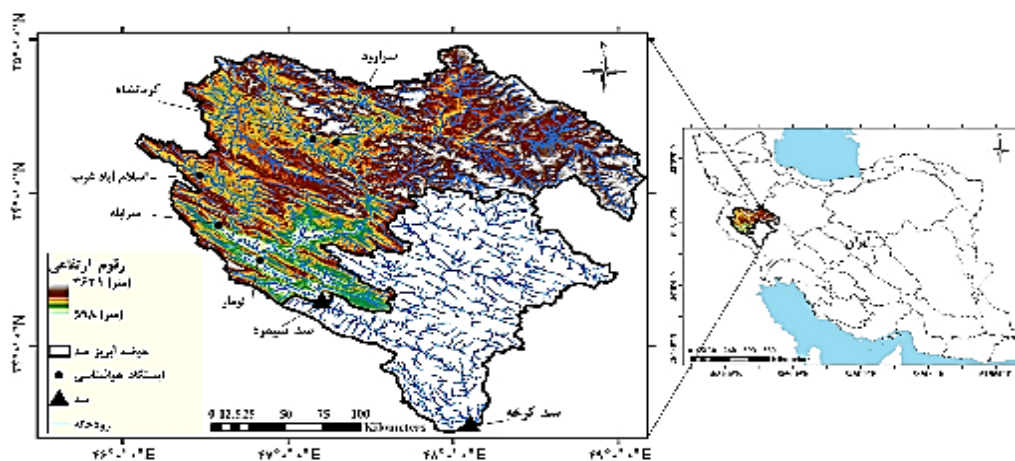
سراوند
کرمانشاه
اسلام آباد غرب
سرپله
رقوم ارتفاعی
(متر) ۳۶۴۹
(متر) ۵۹۸
لومار
سد سیمره
حوضه آبریز سد
ایستگاه هواشناسی
سد
رودخانه
سد کرخه
0 12.5 25 50 75 100
Kilometers
ایران
۴۶°۰'۰"E
۴۷°۰'۰"E
۴۸°۰'۰"E
۴۹°۰'۰"E
۳۵°۰'۰"N
۳۴°۰'۰"N
۳۳°۰'۰"N